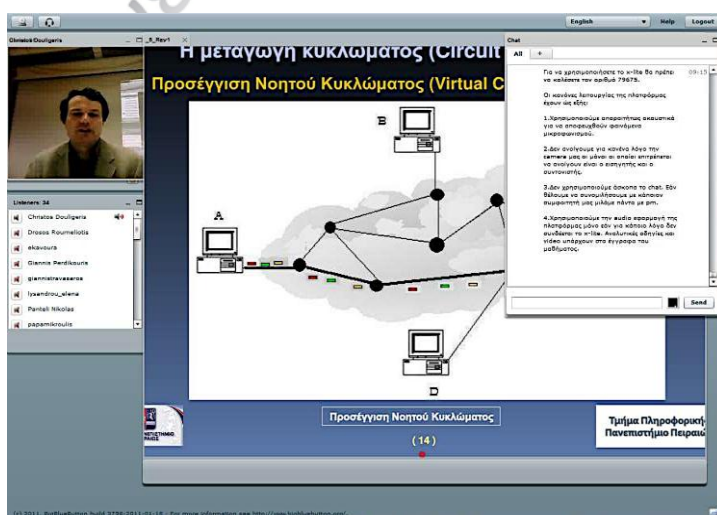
English Help Logout

Christos Douligeris

Listeners: 34

Christos Douligeris

Drosos Roumeliotis

ekavoura

Giannis Perdikouris

giannistravasaros

lysandrou_elena

Panteli Nikolas

papamikroulis

_8_Rev1

Η μεταγωγή κυκλώματος (Circuit

Προσέγγιση Νοητού Κυκλώματος (Virtual C

A

B

D

Προσέγγιση Νοητού Κυκλώματος

(14)

Τμήμα Πληροφορική
Πανεπιστήμιο Πειραιά

Chat

All +

Για να χρησιμοποιήσετε το x-lite θα πρέπει να καλέσετε τον αριθμό 79675. 09:15

Οι κανόνες λειτουργίας της πλατφόρμας έχουν ως εξής:

1.Χρησιμοποιούμε απαραιτήτως ακουστικά για να αποφευχθούν φαινόμενα μικροφωνισμού.

2.Δεν ανοίγουμε για κανένα λόγο την camera μας οι μόνοι οι οποίοι επιτρέπεται να ανοίγουν είναι ο εισηγητής και ο συντονιστής.

3.Δεν χρησιμοποιούμε άσκοπα το chat. Εάν θέλουμε να συνομιλήσουμε με κάποιον συμφοιτητή μας μιλάμε πάντα με pm.

4.Χρησιμοποιούμε την audio εφαρμογή της πλατφόρμας μόνο εάν για κάποιο λόγο δεν συνδέεται το x-lite. Αναλυτικές οδηγίες και video υπάρχουν στα έγγραφα του μαθήματος.

Send

(c) 2011, BigBlueButton build 2799-2011-01-18 - For more information see http://www.bigbluebutton.org/